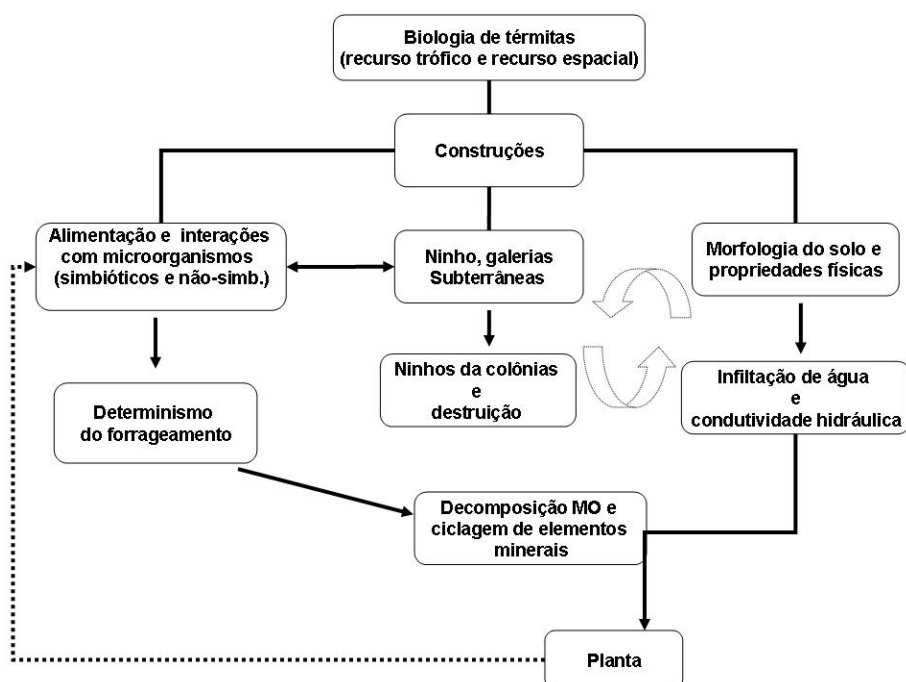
Biologia de térmitas
(recurso trófico e recurso espacial)

Construções

Alimentação e interações com microorganismos (simbióticos e não-simb.)

Ninho, galerias Subterrâneas

Morfologia do solo e propriedades físicas

Ninhos da colônias e destruição

Determinismo do forrageamento

Infiltação de água e condutividade hidráulica

Decomposição MO e ciclagem de elementos minerais

Planta